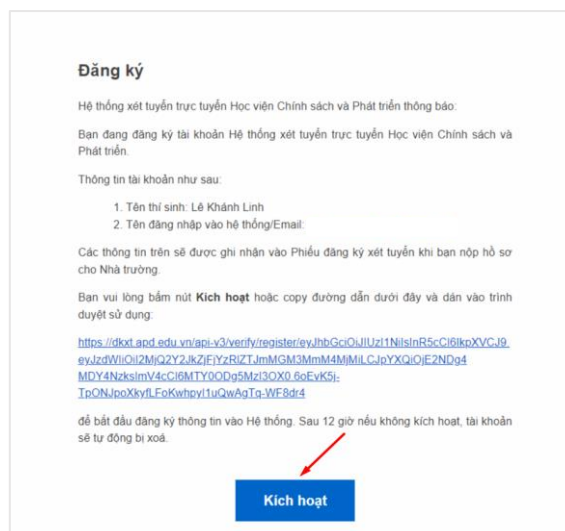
Đăng ký

Hệ thống xét tuyển trực tuyến Học viện Chính sách và Phát triển thông báo:

Bạn đang đăng ký tài khoản Hệ thống xét tuyển trực tuyến Học viện Chính sách và Phát triển.

Thông tin tài khoản như sau:

1. Tên thí sinh: Lê Khánh Linh
2. Tên đăng nhập vào hệ thống/Email:

Các thông tin trên sẽ được ghi nhận vào Phiếu đăng ký xét tuyển khi bạn nộp hồ sơ cho Nhà trường.

Bạn vui lòng bấm nút **Kích hoạt** hoặc copy đường dẫn dưới đây và dán vào trình duyệt sử dụng:

https://dkxt.apd.edu.vn/api-v3/verify/register/eyJhbGciOiJIUzI1NiIsInR5cCI6IkpXVCJ9.eyJzdWIiOiI2MjQ2Y2JkZjFjYzRlZTJmMGM3MmM4MjMiLCJpYXQiOjE2NDg4MDY4NzksImV4cCI6MTY0ODg5MzI3OX0.6oEvK5j-TpONJpoXkyfLFoKwhpyl1uQwAgTg-WF8dr4

để bắt đầu đăng ký thông tin vào Hệ thống. Sau 12 giờ nếu không kích hoạt, tài khoản sẽ tự động bị xoá.

Kích hoạt